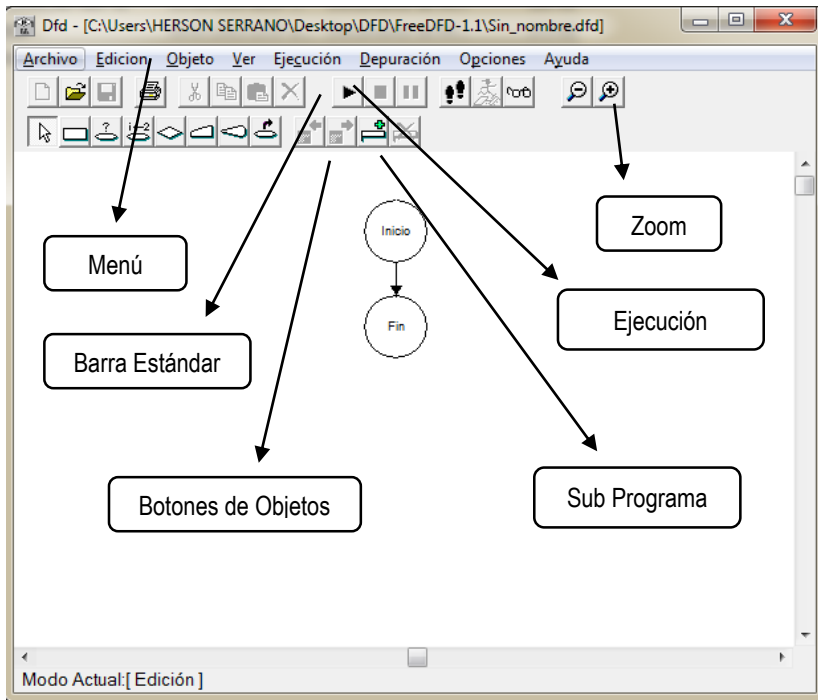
Dfd - [C:\Users\HERSON SERRANO\Desktop\DFD\FreeDFD-1.1\Sin_nombre.dfd]

Archivo Edicion Objeto Ver Ejecución Depuración Opciones Ayuda

Zoom

Inicio

Menú

Fin

Ejecución

Barra Estándar

Botones de Objetos

Sub Programa

Modo Actual:[ Edición ]